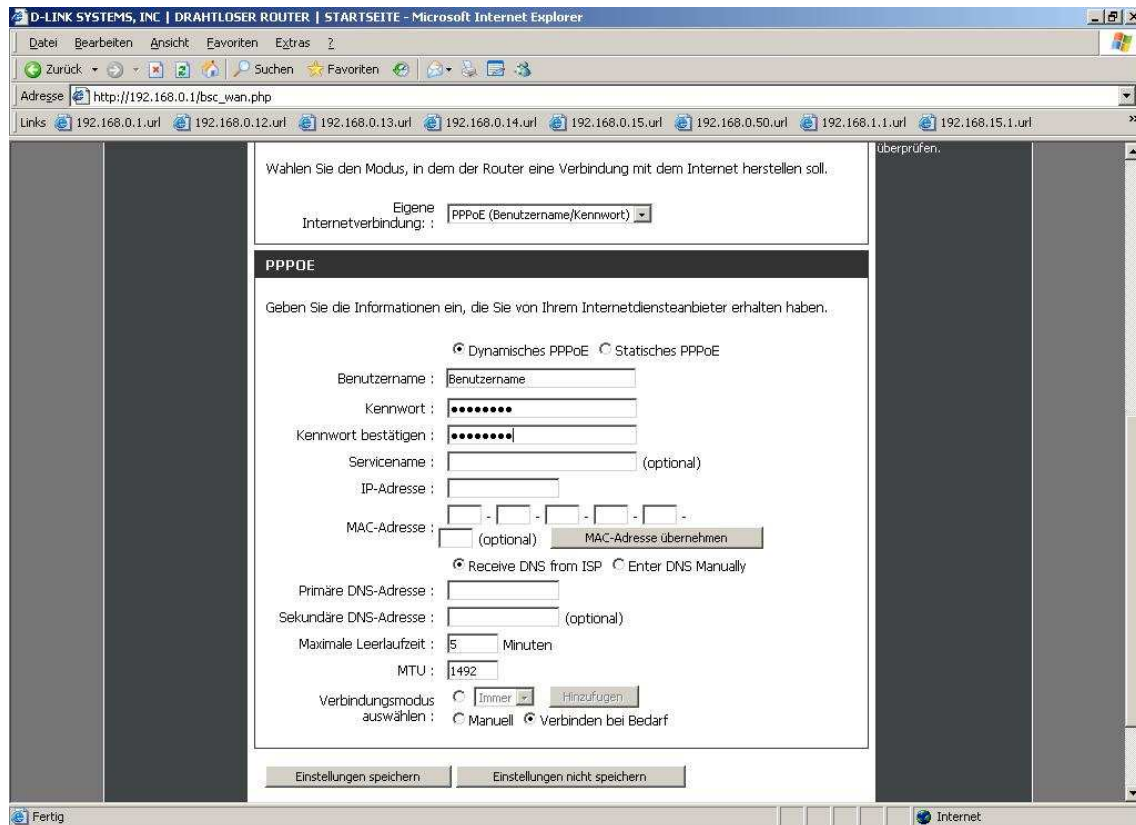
D-LINK SYSTEMS, INC | DRAHTLOSER ROUTER | STARTSEITE - Microsoft Internet Explorer

Datei Bearbeiten Ansicht Favoriten Extras ?

Zurück Suchen Favoriten

Adresse http://192.168.0.1/bsc_wan.php

Links 192.168.0.1.url 192.168.0.12.url 192.168.0.13.url 192.168.0.14.url 192.168.0.15.url 192.168.0.50.url 192.168.1.1.url 192.168.15.1.url

überprüfen.

Wahlen Sie den Modus, in dem der Router eine Verbindung mit dem Internet herstellen soll.

Eigene Internetverbindung: : PPPoE (Benutzername/Kennwort)

PPPOE

Geben Sie die Informationen ein, die Sie von Ihrem Internetdiensteanbieter erhalten haben.

Dynamisches PPPoE Statisches PPPoE

Benutzername : Benutzername

Kennwort : ••••••••

Kennwort bestätigen : ••••••••

Servicename : (optional)

IP-Adresse :

MAC-Adresse : - - - - - (optional) MAC-Adresse übernehmen

Receive DNS from ISP Enter DNS Manually

Primäre DNS-Adresse :

Sekundäre DNS-Adresse : (optional)

Maximale Leerlaufzeit : 5 Minuten

MTU : 1492

Verbindungsmodus auswählen : Immer Hinzufügen Manuell Verbinden bei Bedarf

Einstellungen speichern Einstellungen nicht speichern

Fertig Internet